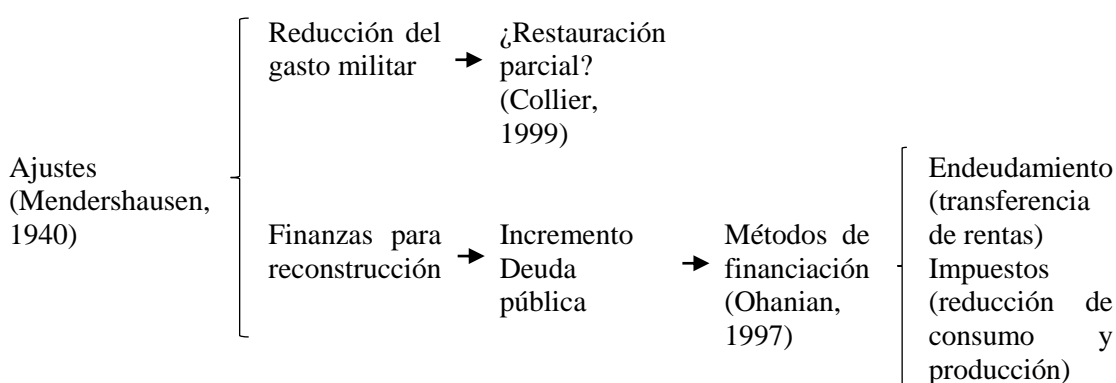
Ajustes (Mendershausen, 1940)

Reducción del gasto militar

¿Restauración parcial? (Collier, 1999)

Finanzas para reconstrucción

Incremento Deuda pública

Métodos de financiación (Ohanian, 1997)

Endeudamiento (transferencia de rentas)

Impuestos (reducción de consumo y producción)